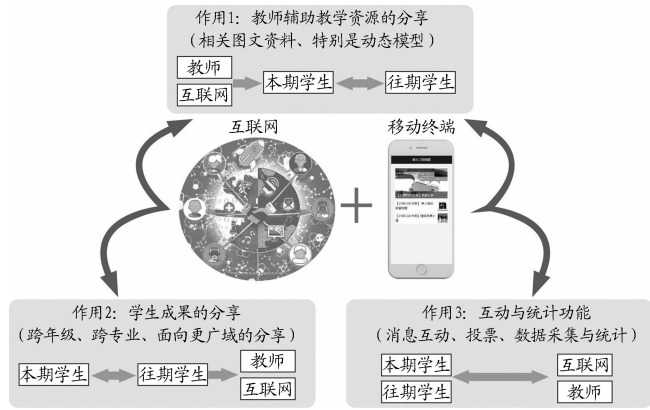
作用1：教师辅助教学资源的分享
（相关图文资料、特别是动态模型）

教师
互联网
本期学生
往期学生

互联网
移动终端

作用2：学生成果的分享
（跨年级、跨专业、面向更广域的分享）

本期学生
往期学生
教师
互联网

作用3：互动与统计功能
（消息互动、投票、数据采集与统计）

本期学生
往期学生
互联网
教师